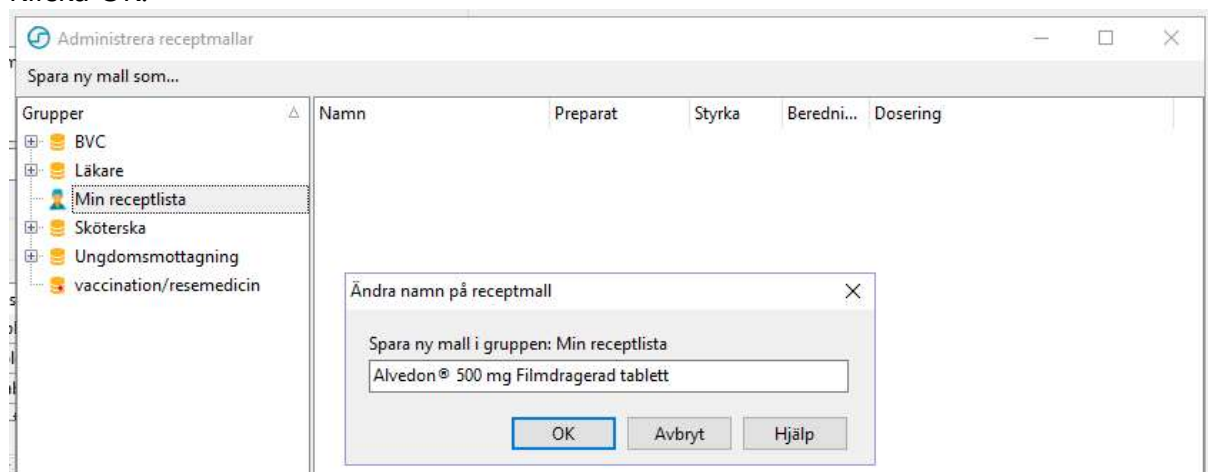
Klicka OK.

Administrera receptmallar

Spara ny mall som...

Grupper
BVC
Läkare
Min receptlista
Sköterska
Ungdomsmottagning
vaccination/resemedicin

| Namn | Preparat | Styrka | Beredni... | Dosering |
|---|---|---|---|---|

Ändra namn på receptmall

Spara ny mall i gruppen: Min receptlista

Alvedon® 500 mg Filmdragerad tablett

OK Avbryt Hjälp